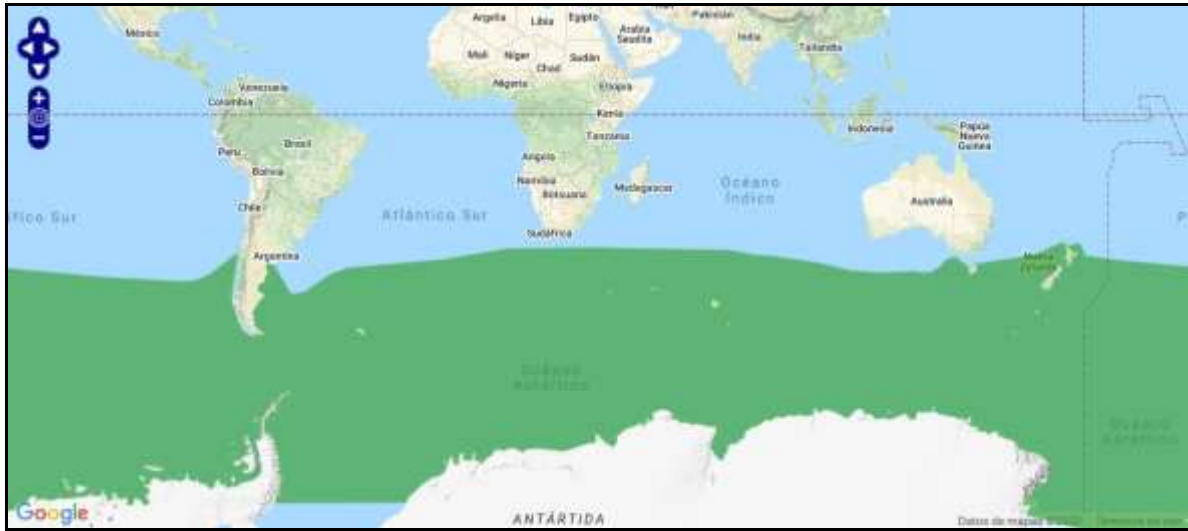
México
Argelia
Libia
Egipto
Arabia Saudita
Pakistán
India
Tailandia
Mali
Níger
Sudán
Chad
Nigeria
Etiopía
Venezuela
Colombia
Kenia
Tanzania
Indonesia
Papúa Nueva Guinea
Perú
Brasil
Bolivia
Angola
Namibia
Botsuana
Madagascar
Océano Índico
Chile
Australia
ífico Sur
Atlántico Sur
Sudáfrica
Argentina
Nueva Zelanda
Océano Antártico
Océano Antártico
ANTÁRTIDA
Google
Datos de mapas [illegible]